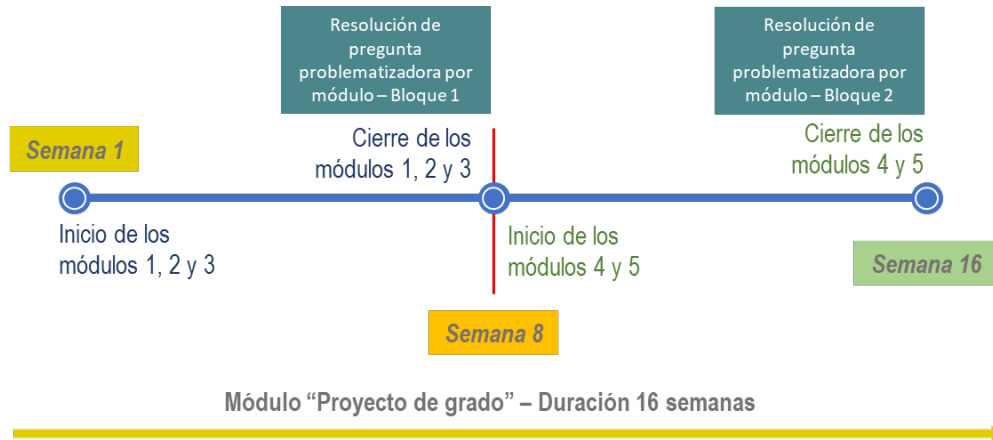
Resolución de pregunta problematizadora por módulo – Bloque 1

Resolución de pregunta problematizadora por módulo – Bloque 2

Semana 1

Cierre de los módulos 1, 2 y 3

Cierre de los módulos 4 y 5

Inicio de los módulos 1, 2 y 3

Inicio de los módulos 4 y 5

Semana 16

Semana 8

Módulo “Proyecto de grado” – Duración 16 semanas